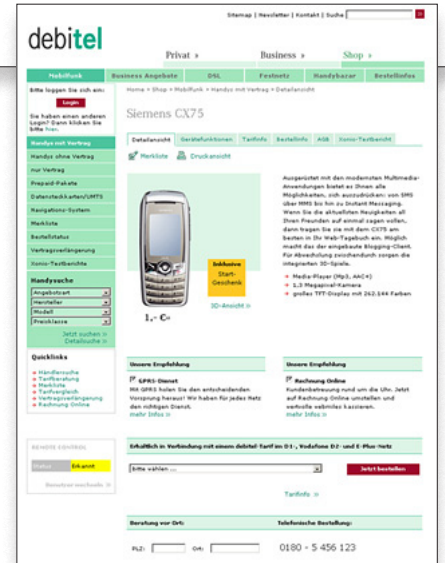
Sitemap | Newsletter | Kontakt | Suche

debitel

Privat »
Business »
Shop »

Mobilfunk | Business Angebote | DSL | Festnetz | Handybazar | Bestellinfos

Home » Shop » Mobilfunk » Handys mit Vertrag » Detailansicht

Bitte loggen Sie sich ein:

Login

Sie haben einen anderen Login? Dann klicken Sie bitte hier.

Handys mit Vertrag
Handys ohne Vertrag
nur Vertrag
Prepaid-Pakete
Datensteckkarten/UMTS
Navigations-System
Merkliste
Bestellstatus
Vertragsverlängerung
Xonio-Testberichte

Handysuche
Angebotsart
Hersteller
Modell
Preisklasse
Jetzt suchen »
Detailsuche »

Quicklinks
» Händlersuche
» Tarifberatung
» Merkliste
» Tarifvergleich
» Vertragsverlängerung
» Rechnung Online

REMOTE CONTROL
Status: Eingeloggt
Benutzer wechseln

Siemens CX75

Detailansicht | Gerätefunktionen | Tarifinfo | Bestellinfo | AGB | Xonio-Testbericht

Merkliste | Druckansicht

Inklusive Start-Geschenk

1,- €*

3D-Ansicht »

Ausgerüstet mit den modernsten Multimedia-Anwendungen bietet es Ihnen alle Möglichkeiten, sich auszudrücken: von SMS über MMS bis hin zu Instant Messaging. Wenn Sie die aktuellen Neuigkeiten all Ihren Freunden auf einmal zeigen wollen, dann tragen Sie sie mit dem CX75 am besten in Ihr Web-Tagebuch ein. Möglich macht das der eingebaute Blogging-Client. Für Abwechslung zwischendurch sorgen die integrierten 3D-Spiele.

» Media-Player (Mp3, AAC+)
» 1,3 Megapixel-Kamera
» großes TFT-Display mit 262.144 Farben

Unsere Empfehlung
GPRS-Dienst
Mit GPRS holen Sie den entscheidenden Vorsprung heraus! Wir haben für jedes Netz den richtigen Dienst.
mehr Infos »

Unsere Empfehlung
Rechnung Online
Kundenbetreuung rund um die Uhr. Jetzt auf Rechnung Online umstellen und vertraute Unterlagen verwalten, bequem kassieren.
mehr Infos »

Erhältlich in Verbindung mit einem debitel-Tarif im D1-, Vodafone D2- und E-Plus-Netz

Bitte wählen ...

Jetzt bestellen

Tarifinfo »

Beratung vor Ort:
PLZ: Ort:

Telefonische Bestellung:
0180 - 5 456 123